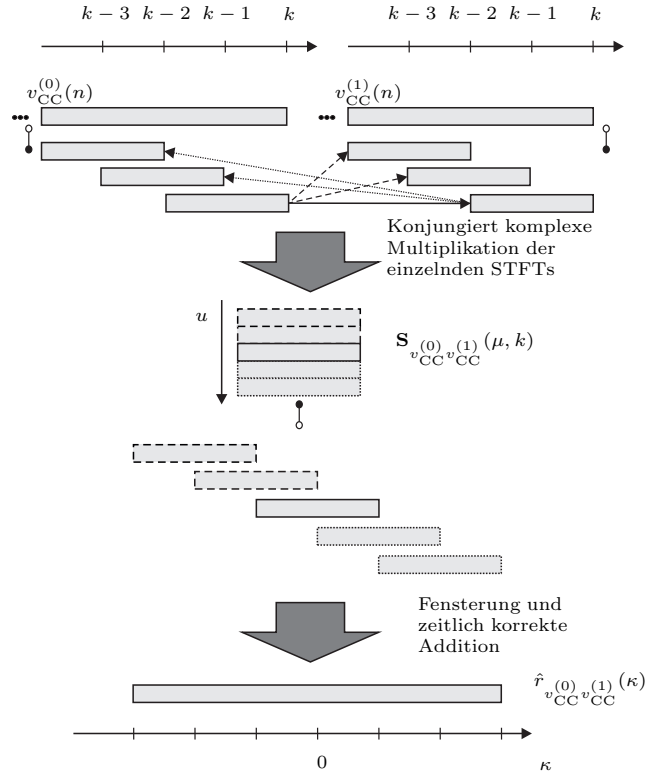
$k-3$ $k-2$ $k-1$ $k$

$k-3$ $k-2$ $k-1$ $k$

$v_{\mathrm{CC}}^{(0)}(n)$

$v_{\mathrm{CC}}^{(1)}(n)$

Konjugiert komplexe Multiplikation der einzelnden STFTs

$u$

$\mathbf{S}_{v_{\mathrm{CC}}^{(0)} v_{\mathrm{CC}}^{(1)}}(\mu, k)$

Fensterung und zeitlich korrekte Addition

$\hat{r}_{v_{\mathrm{CC}}^{(0)} v_{\mathrm{CC}}^{(1)}}(\kappa)$

0

$\kappa$